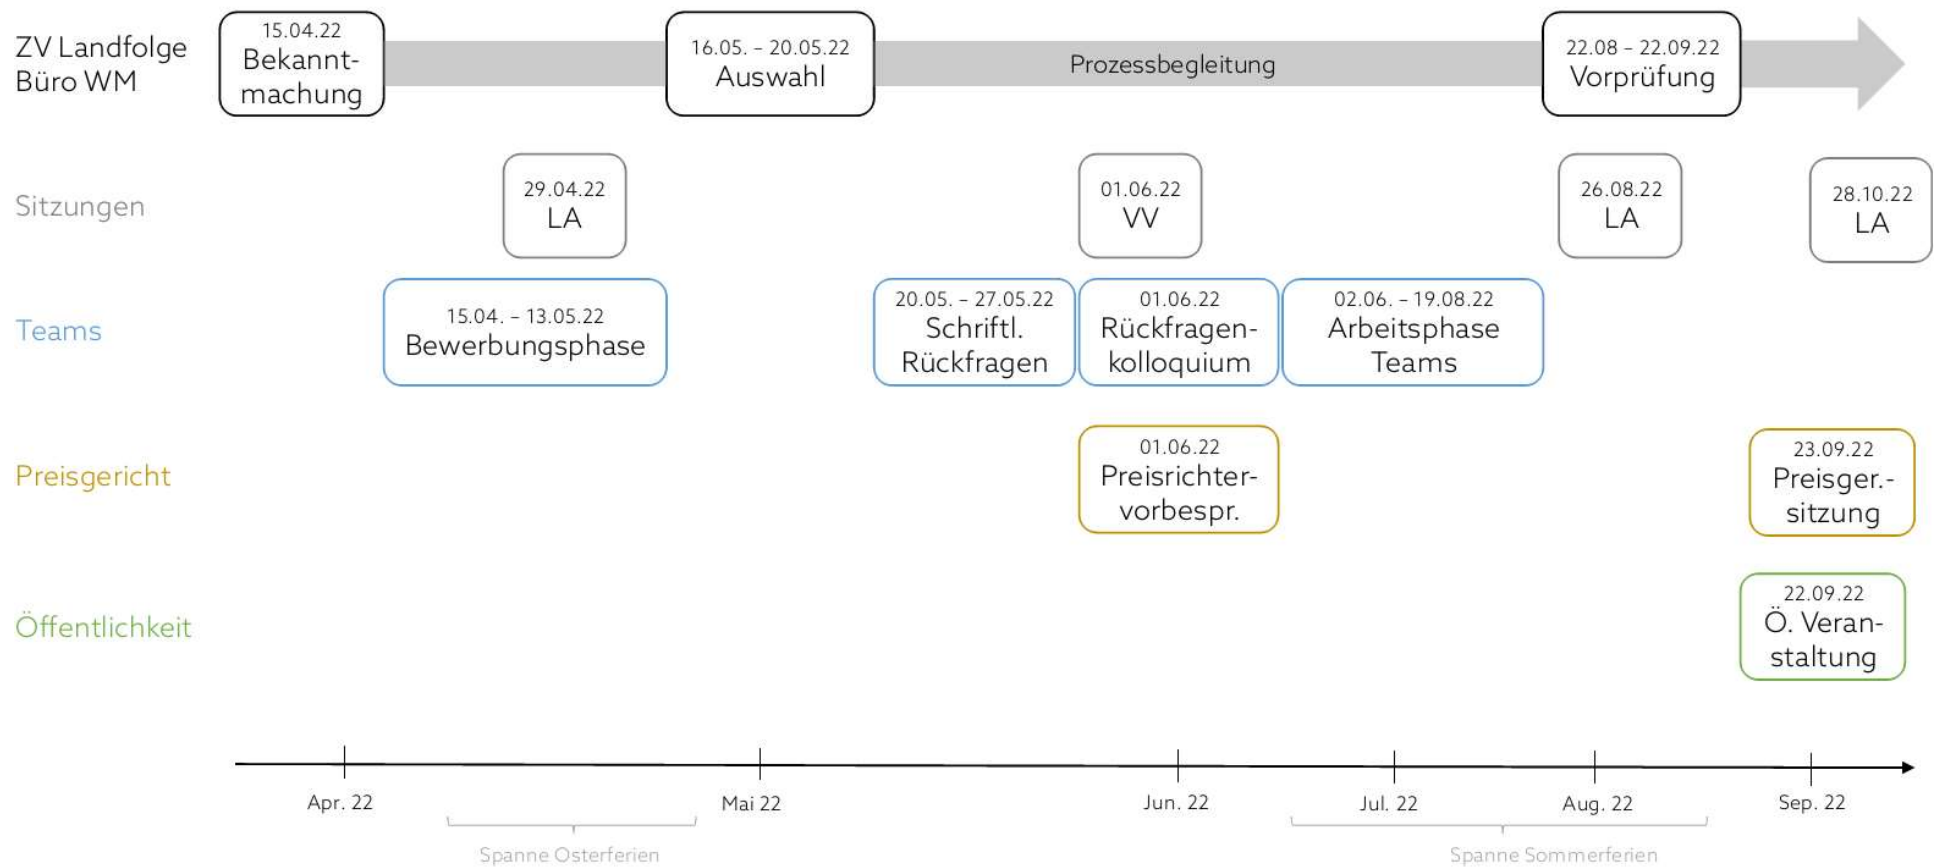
ZV Landfolge Büro WM

15.04.22
Bekanntmachung

16.05. – 20.05.22
Auswahl

Prozessbegleitung

22.08 – 22.09.22
Vorprüfung

Sitzungen

29.04.22
LA

01.06.22
VV

26.08.22
LA

28.10.22
LA

Teams

15.04. – 13.05.22
Bewerbungsphase

20.05. – 27.05.22
Schriftl. Rückfragen

01.06.22
Rückfragenkolloquium

02.06. – 19.08.22
Arbeitsphase Teams

Preisgericht

01.06.22
Preisrichtervorbespr.

23.09.22
Preisger.-sitzung

Öffentlichkeit

22.09.22
Ö. Veranstaltung

Apr. 22
Mai 22
Jun. 22
Jul. 22
Aug. 22
Sep. 22

Spanne Osterferien
Spanne Sommerferien